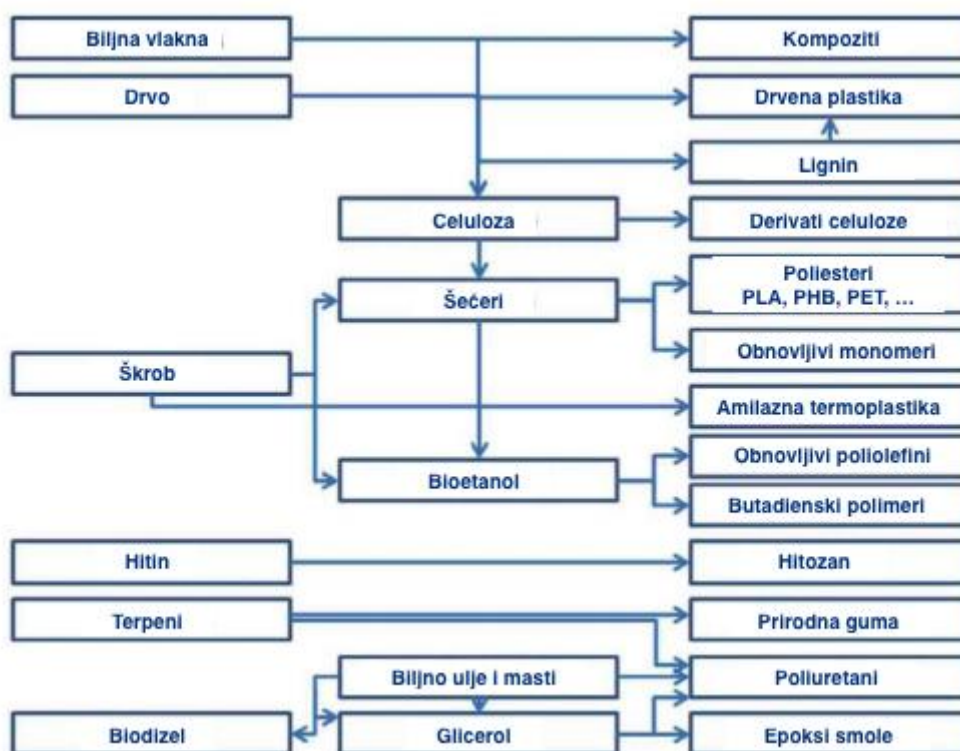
Biljna vlakna

Kompoziti

Drvo

Drvena plastika

Lignin

Celuloza

Derivati celuloze

Šećeri

Poliesteri
PLA, PHB, PET, ...

Obnovljivi monomeri

Škrob

Amilazna termoplastika

Bioetanol

Obnovljivi poliolefini

Butadienski polimeri

Hitin

Hitozan

Terpeni

Prirodna guma

Biljno ulje i masti

Poliuretani

Biodizel

Glicerol

Epoksi smole